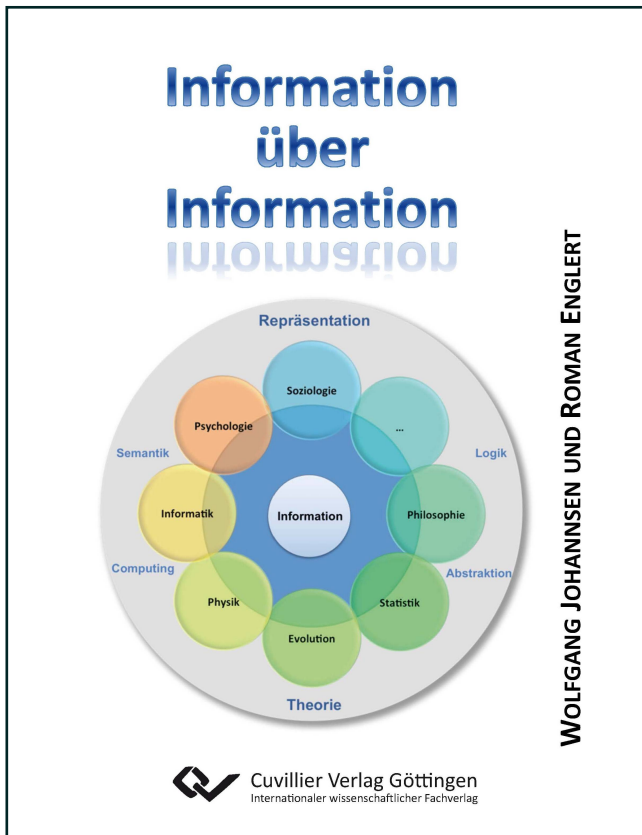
Information über Information

Repräsentation

Soziologie

Psychologie

...

Semantik

Logik

Informatik

Information

Philosophie

Computing

Abstraktion

Physik

Statistik

Evolution

Theorie

Wolfgang Johannsen und Roman Englert

Cuvillier Verlag Göttingen
Internationaler wissenschaftlicher Fachverlag